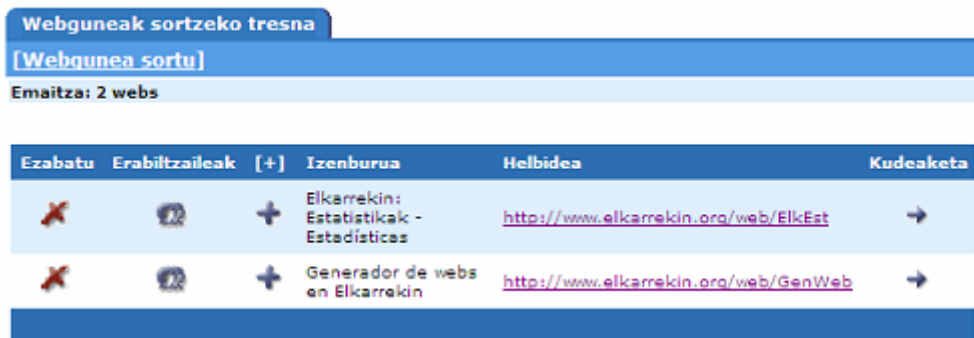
Webguneak sortzeko tresna

[Webgunea sortu]

Emaitza: 2 webs

| Ezabatu | Erabiltzaileak | [+] | Izenburua | Helbidea | Kudeaketa |
|---|---|---|---|---|---|
| | | | Elkarrekin: Estatistikak - Estadísticas | http://www.elkarrekin.org/web/ElkEst | |
| | | | Generador de webs en Elkarrekin | http://www.elkarrekin.org/web/GenWeb | |